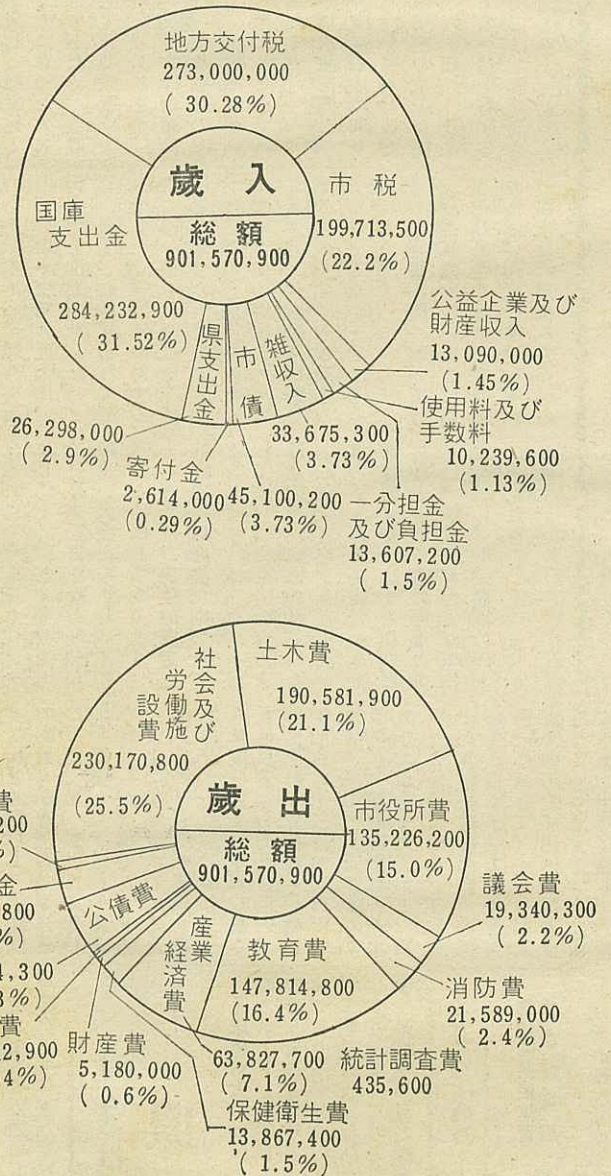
地方交付税
273,000,000
( 30.28%)

歳 入
総 額
901,570,900

市 税
199,713,500
(22.2%)

国庫
支出金
284,232,900
( 31.52%)

県支出金

市債

雑収入

公益企業及び
財産収入
13,090,000
(1.45%)

使用料及び
手数料
10,239,600
(1.13%)

26,298,000
( 2.9%)

寄付金
2,614,000
(0.29%)

45,100,200
(3.73%)

33,675,300
(3.73%)

一分担金
及び負担金
13,607,200
( 1.5%)

社会及び
労働施
設費
230,170,800
(25.5%)

土木費
190,581,900
(21.1%)

歳 出
総 額
901,570,900

市役所費
135,226,200
(15.0%)

議会費
19,340,300
( 2.2%)

消防費
21,589,000
( 2.4%)

教育費
147,814,800
(16.4%)

産業
経済費

公債費

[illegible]費
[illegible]200
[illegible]%)

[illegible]金
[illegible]800
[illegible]%)

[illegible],300
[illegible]3%)

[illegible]費
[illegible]2,900
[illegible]4%)

財産費
5,180,000
( 0.6%)

63,827,700
( 7.1%)

統計調査費
435,600

保健衛生費
13,867,400
( 1.5%)